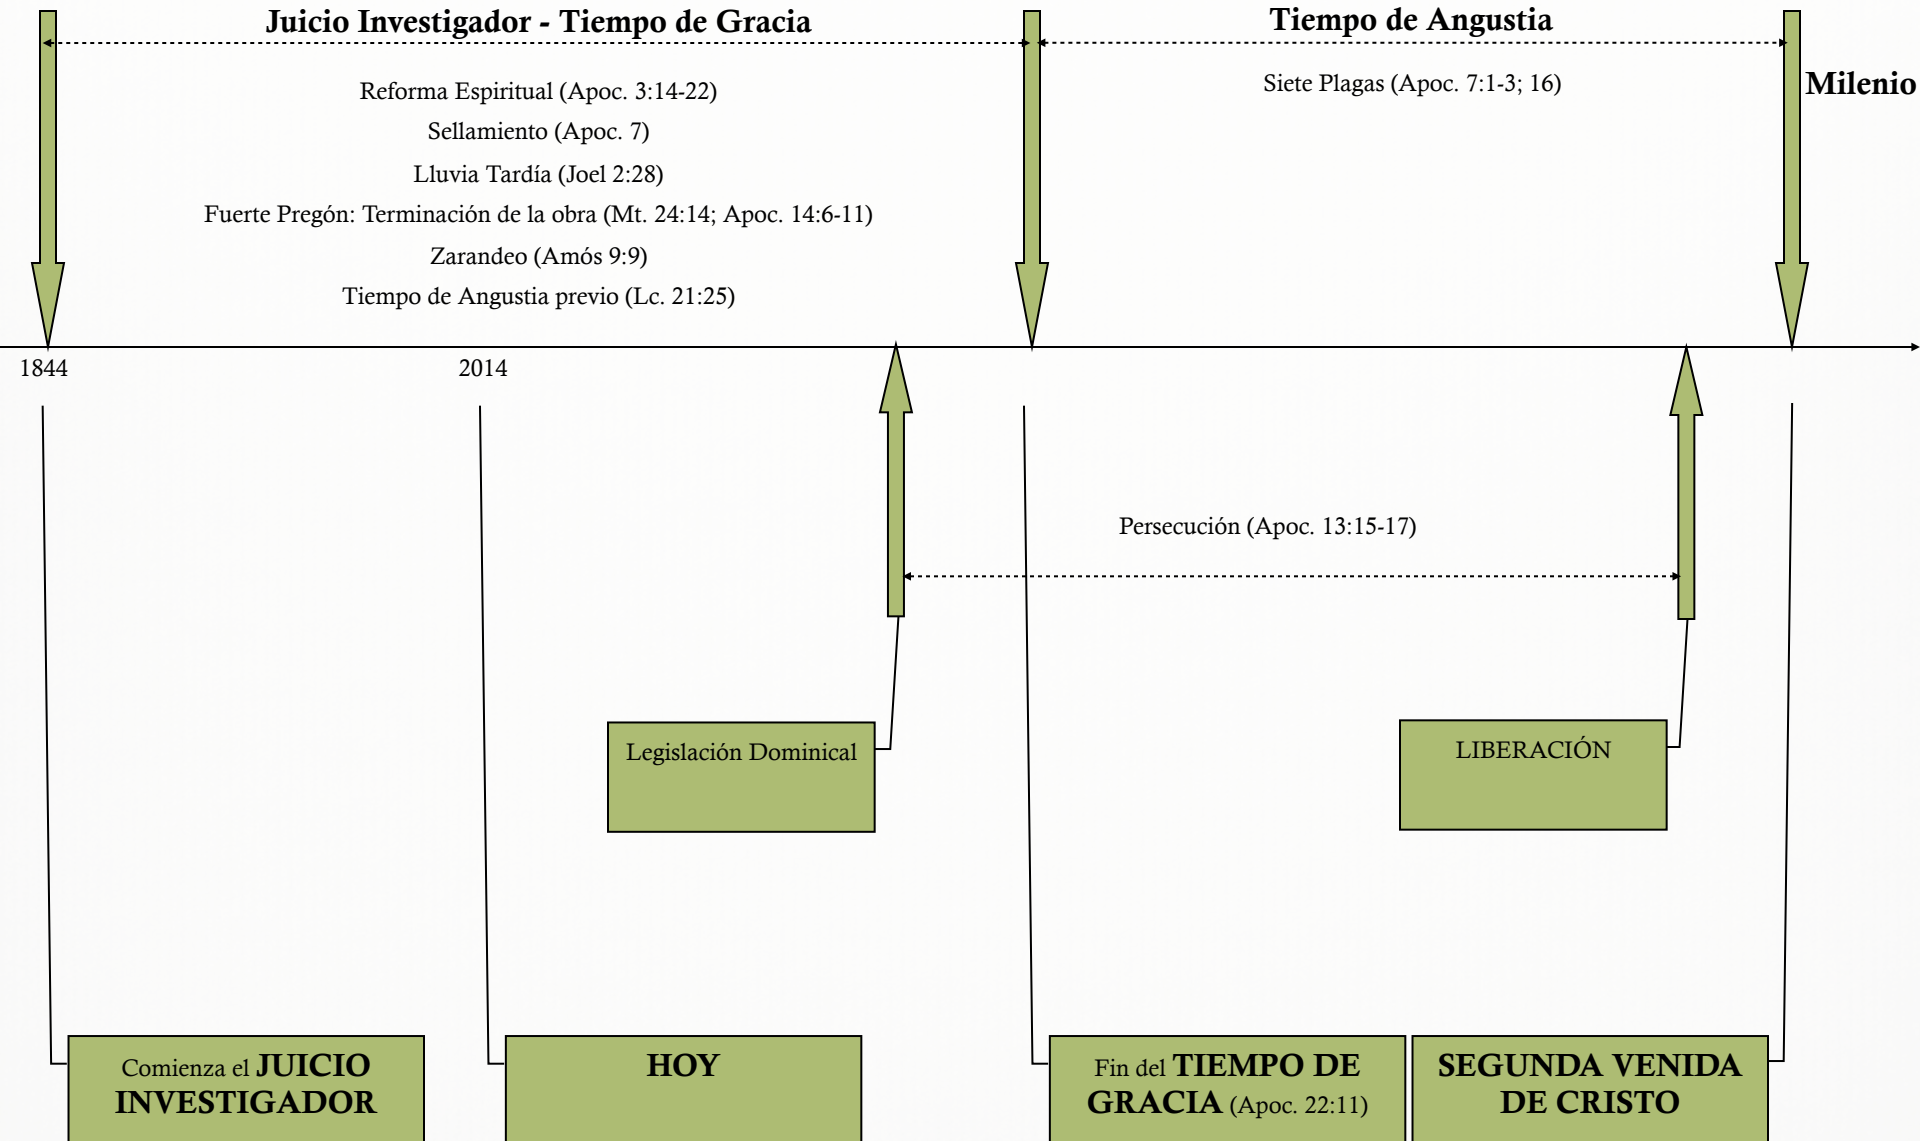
Juicio Investigador - Tiempo de Gracia

Tiempo de Angustia

Reforma Espiritual (Apoc. 3:14-22)
Sellamiento (Apoc. 7)
Lluvia Tardía (Joel 2:28)
Fuerte Pregón: Terminación de la obra (Mt. 24:14; Apoc. 14:6-11)
Zarandeo (Amós 9:9)
Tiempo de Angustia previo (Lc. 21:25)

Siete Plagas (Apoc. 7:1-3; 16)

Milenio

1844

2014

Persecución (Apoc. 13:15-17)

Legislación Dominical

LIBERACIÓN

Comienza el JUICIO INVESTIGADOR

HOY

Fin del TIEMPO DE GRACIA (Apoc. 22:11)

SEGUNDA VENIDA DE CRISTO